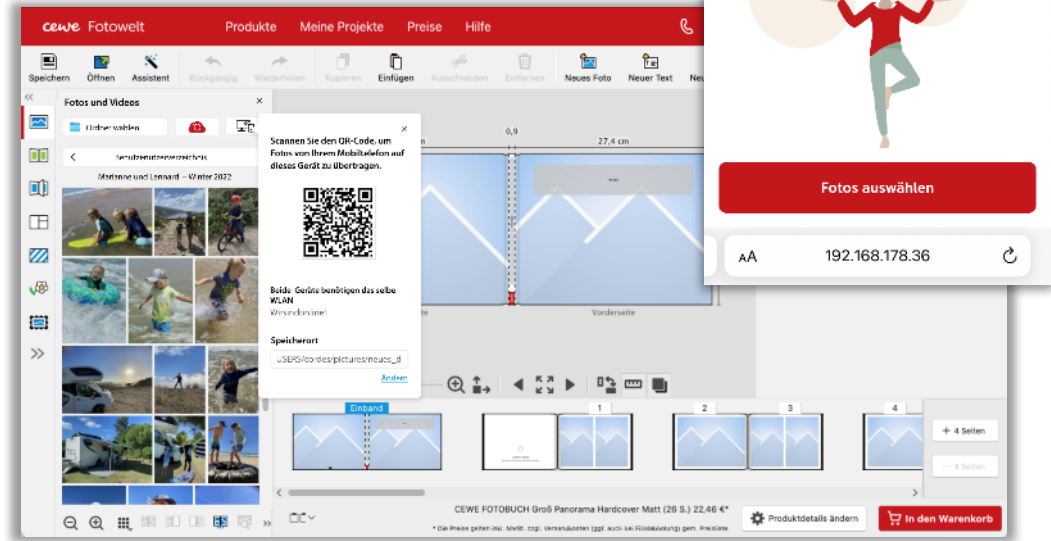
cewe Fotowelt Produkte Meine Projekte Preise Hilfe

Speichern Öffnen Assistent Rückgängig Wiederholen Kopieren Einfügen Ausschneiden Entfernen Neues Foto Neuer Text Neu

Fotos und Videos
Ordner wählen
Benutzerverzeichnis
Marianne und Lennard – Winter 2022

Scannen Sie den QR-Code, um Fotos von Ihrem Mobiltelefon auf dieses Gerät zu übertragen.

Beide Geräte benötigen das selbe WLAN
Wesindonline!

Speicherort
USERS/cordes/pictures/neues_d
Ändern

0,9
27,4 cm
Vorderseite

Einband 1 2 3 4
+ 4 Seiten
– 4 Seiten

CEWE FOTOBUCH Groß Panorama Hardcover Matt (26 S.) 22,46 €*
* Die Preise gelten inkl. MwSt. zzgl. Versandkosten (ggf. auch bei Filialabholung) gem. Preisliste.
Produktdetails ändern
In den Warenkorb

Fotos auswählen
AA 192.168.178.36